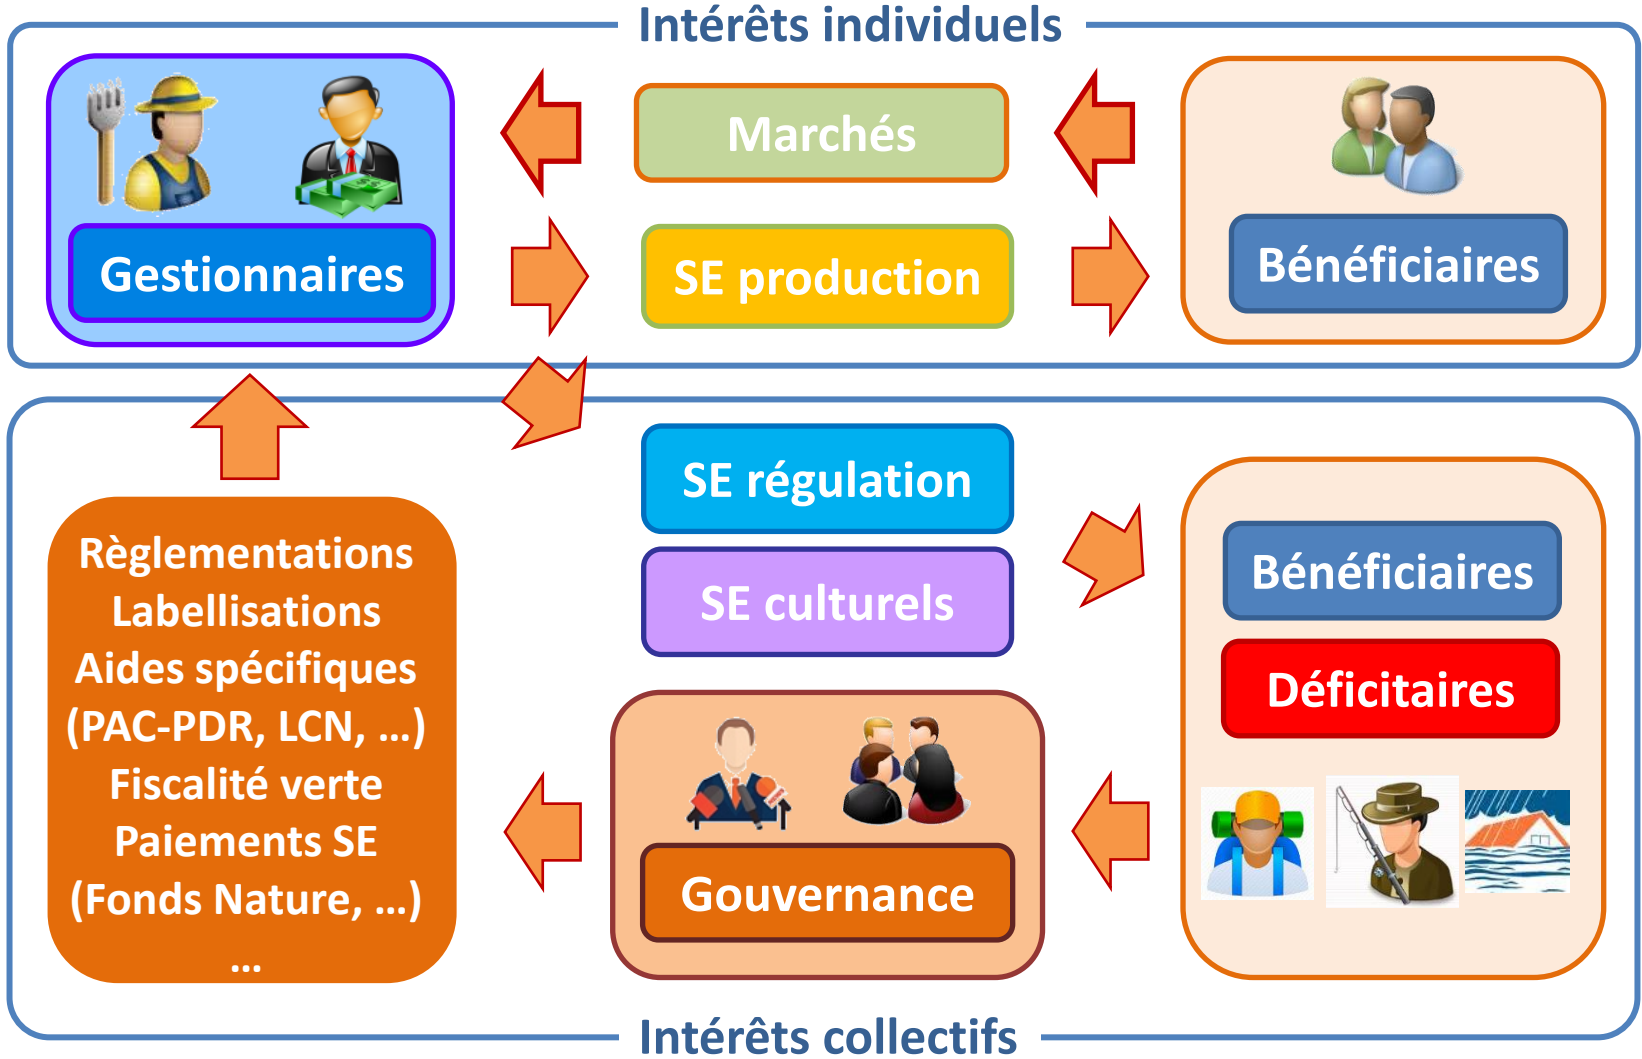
Intérêts individuels

Gestionnaires

Marchés

SE production

Bénéficiaires

SE régulation

SE culturels

Bénéficiaires

Déficitaires

Règlementations
Labellisations
Aides spécifiques
(PAC-PDR, LCN, …)
Fiscalité verte
Paiements SE
(Fonds Nature, …)
…

Gouvernance

Intérêts collectifs